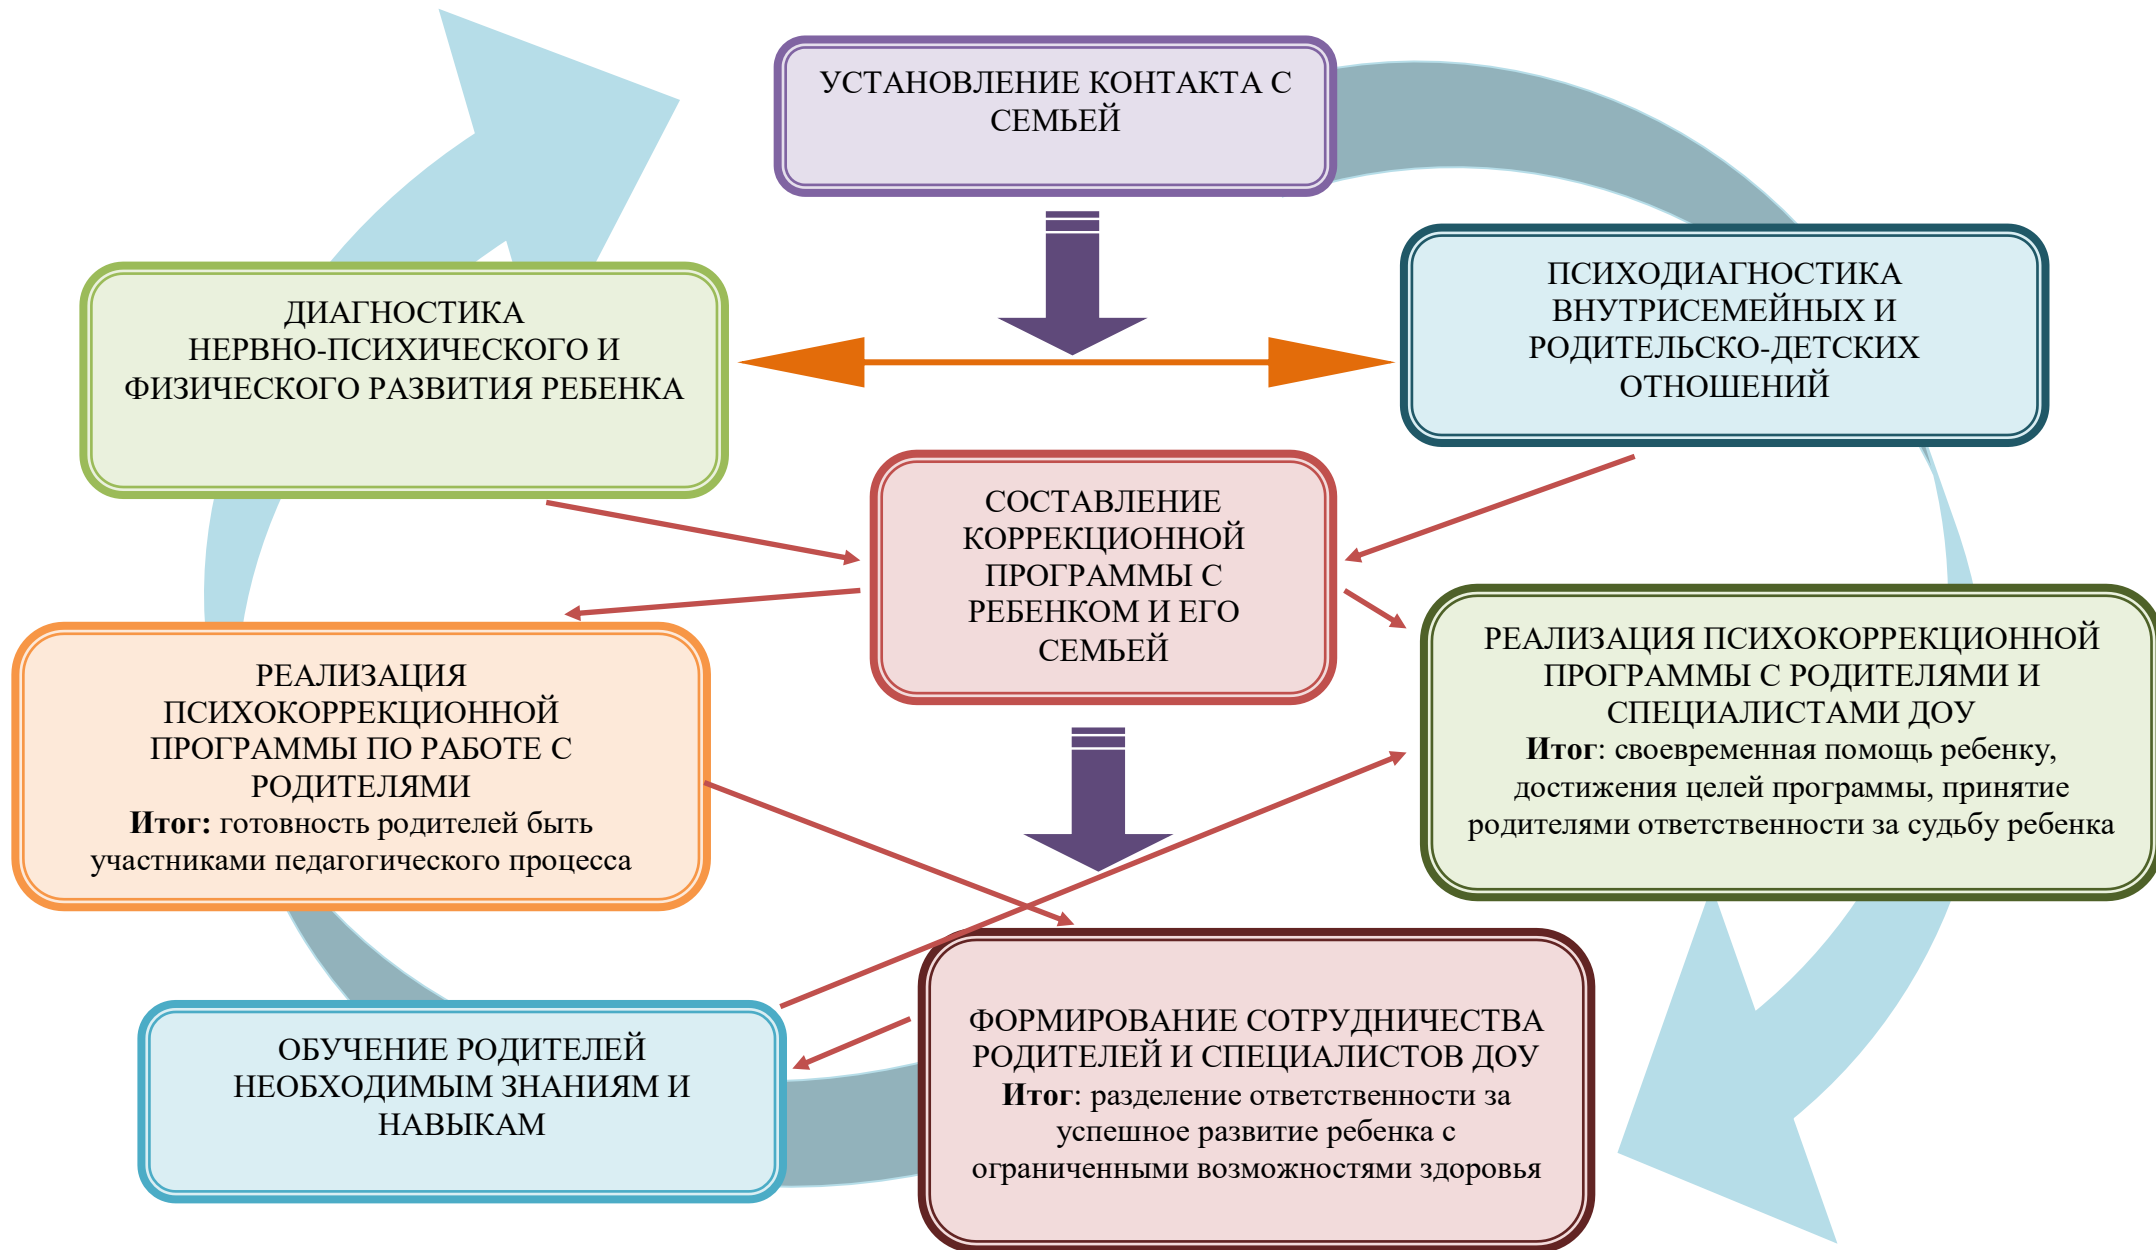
УСТАНОВЛЕНИЕ КОНТАКТА С СЕМЬЕЙ

ДИАГНОСТИКА НЕРВНО-ПСИХИЧЕСКОГО И ФИЗИЧЕСКОГО РАЗВИТИЯ РЕБЕНКА

ПСИХОДИАГНОСТИКА ВНУТРИСЕМЕЙНЫХ И РОДИТЕЛЬСКО-ДЕТСКИХ ОТНОШЕНИЙ

СОСТАВЛЕНИЕ КОРРЕКЦИОННОЙ ПРОГРАММЫ С РЕБЕНКОМ И ЕГО СЕМЬЕЙ

РЕАЛИЗАЦИЯ ПСИХОКОРРЕКЦИОННОЙ ПРОГРАММЫ ПО РАБОТЕ С РОДИТЕЛЯМИ
**Итог:** готовность родителей быть участниками педагогического процесса

РЕАЛИЗАЦИЯ ПСИХОКОРРЕКЦИОННОЙ ПРОГРАММЫ С РОДИТЕЛЯМИ И СПЕЦИАЛИСТАМИ ДОУ
**Итог**: своевременная помощь ребенку, достижения целей программы, принятие родителями ответственности за судьбу ребенка

ОБУЧЕНИЕ РОДИТЕЛЕЙ НЕОБХОДИМЫМ ЗНАНИЯМ И НАВЫКАМ

ФОРМИРОВАНИЕ СОТРУДНИЧЕСТВА РОДИТЕЛЕЙ И СПЕЦИАЛИСТОВ ДОУ
**Итог**: разделение ответственности за успешное развитие ребенка с ограниченными возможностями здоровья